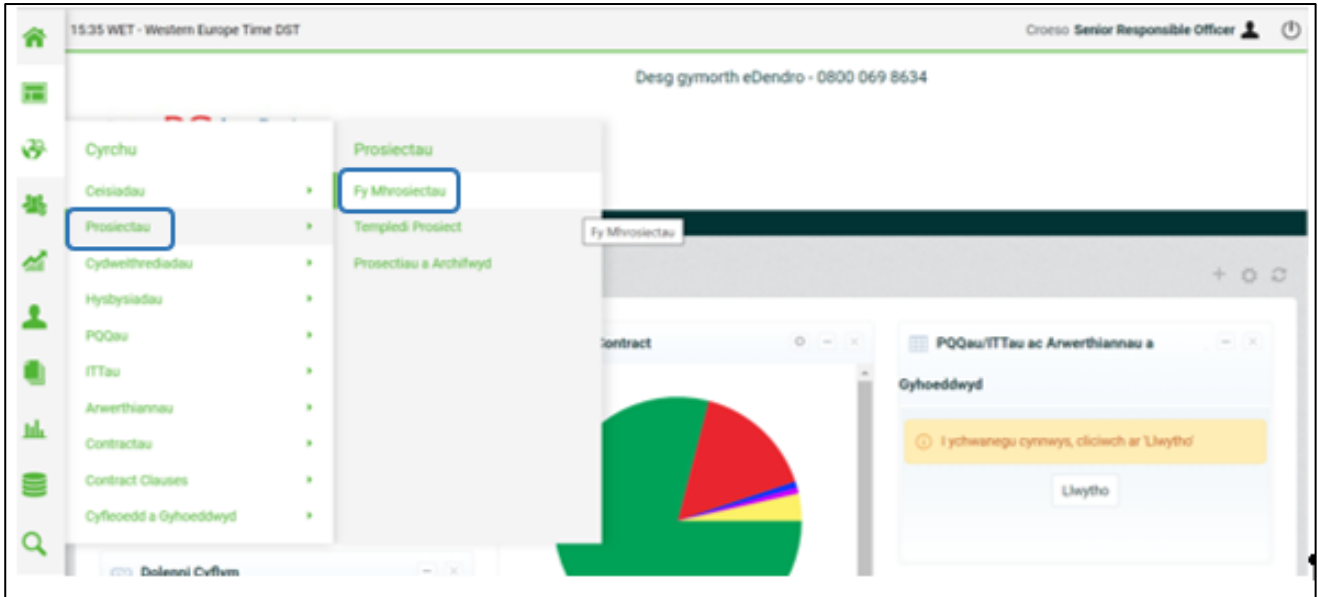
15:35 WET - Western Europe Time DST

Croeso Senior Responsible Officer

Desg gymorth eDendro - 0800 069 8634

Cyrchu

Ceisiadau

Prosiectau

Cydweithrediadau

Hysbysiadau

PQQau

ITTau

Arwerthiannau

Contractau

Contract Clauses

Cyfleoedd a Gyhoeddwyd

Prosiectau

Fy Mhrosiectau

Templedi Prosiect

Prosectiau a Archifwyd

Fy Mhrosiectau

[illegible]ontract

PQQau/ITTau ac Arwerthiannau a Gyhoeddwyd

I ychwanegu cynnwys, cliciwch ar 'Llwytho'

Llwytho

Dolenni Cyflym